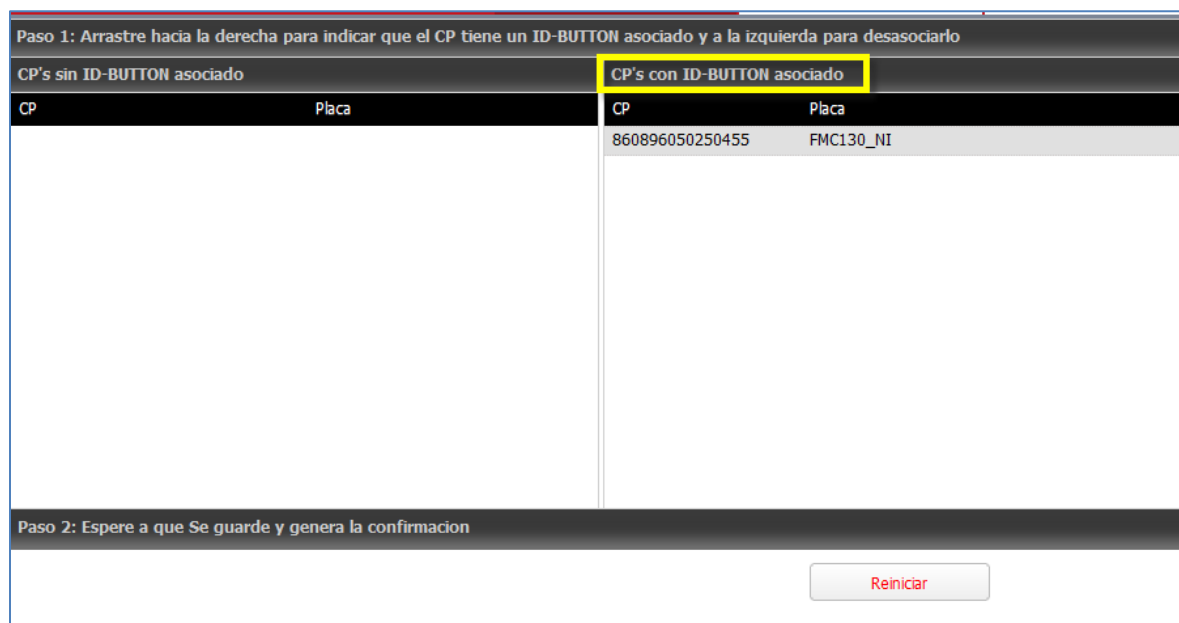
Paso 1: Arrastre hacia la derecha para indicar que el CP tiene un ID-BUTTON asociado y a la izquierda para desasociarlo

CP's sin ID-BUTTON asociado

| CP | Placa |
|---|---|

CP's con ID-BUTTON asociado

| CP | Placa |
|---|---|
| 860896050250455 | FMC130_NI |

Paso 2: Espere a que Se guarde y genera la confirmacion

Reiniciar